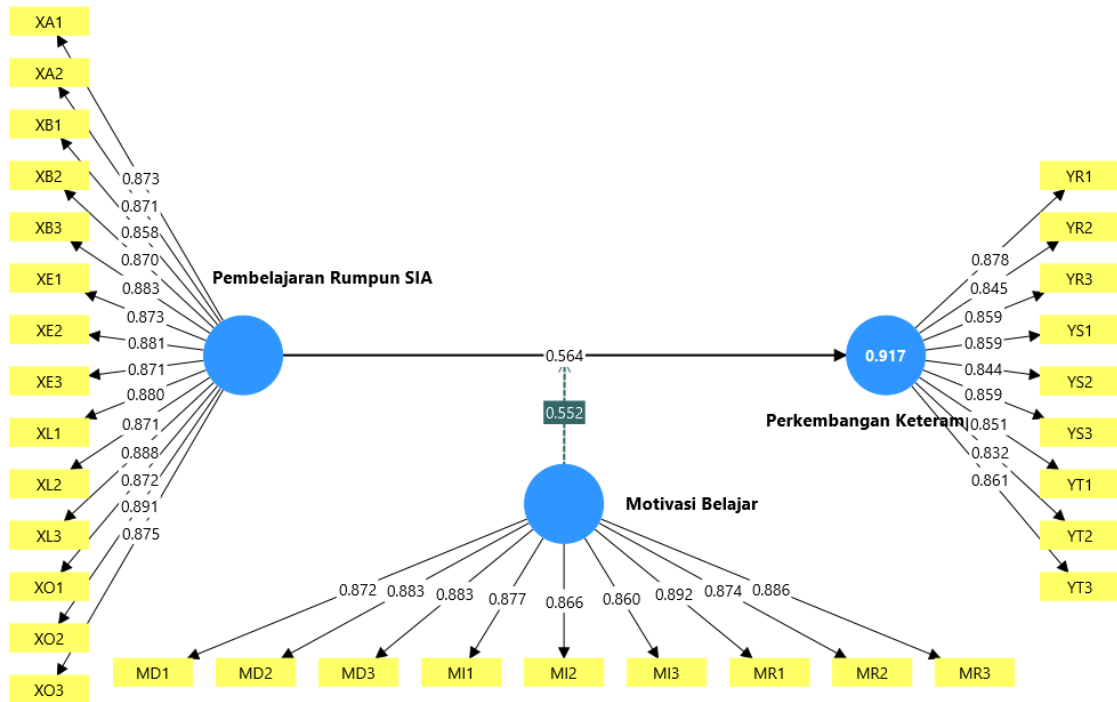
XA1
XA2
XB1
XB2
XB3
XE1
XE2
XE3
XL1
XL2
XL3
XO1
XO2
XO3

0.873
0.871
0.858
0.870
0.883
0.873
0.881
0.871
0.880
0.871
0.888
0.872
0.891
0.875

Pembelajaran Rumpun SIA

0.564

0.552

0.917

Perkembangan Keteram

0.878
0.845
0.859
0.859
0.844
0.859
0.851
0.832
0.861

YR1
YR2
YR3
YS1
YS2
YS3
YT1
YT2
YT3

Motivasi Belajar

0.872
0.883
0.883
0.877
0.866
0.860
0.892
0.874
0.886

MD1
MD2
MD3
MI1
MI2
MI3
MR1
MR2
MR3